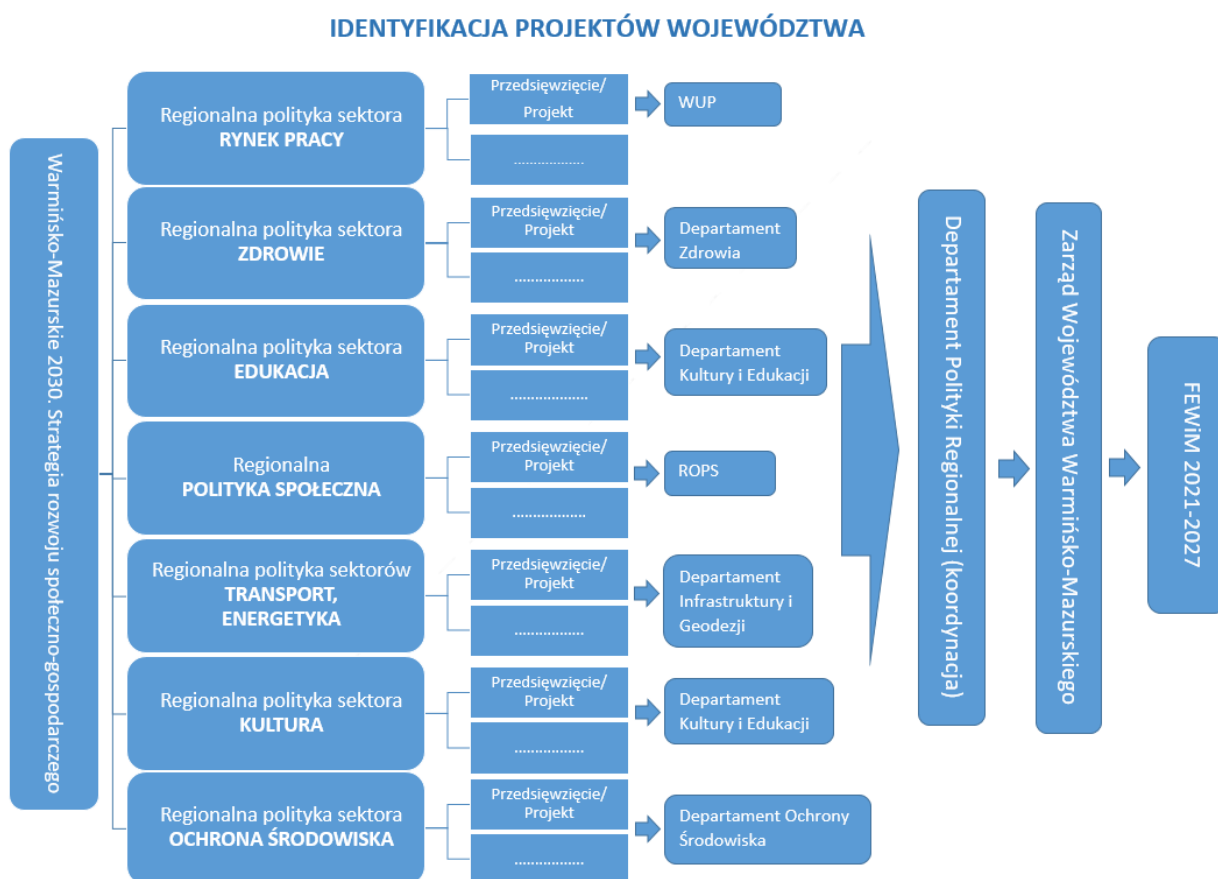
IDENTYFIKACJA PROJEKTÓW WOJEWÓDZTWA

Warmińsko-Mazurskie 2030. Strategia rozwoju społeczno-gospodarczego

Regionalna polityka sektora RYNEK PRACY

Przedsięwzięcie/ Projekt

WUP

.................

Regionalna polityka sektora ZDROWIE

Przedsięwzięcie/ Projekt

Departament Zdrowia

.................

Regionalna polityka sektora EDUKACJA

Przedsięwzięcie/ Projekt

Departament Kultury i Edukacji

.................

Regionalna POLITYKA SPOŁECZNA

Przedsięwzięcie/ Projekt

ROPS

.................

Regionalna polityka sektorów TRANSPORT, ENERGETYKA

Przedsięwzięcie/ Projekt

Departament Infrastruktury i Geodezji

.................

Regionalna polityka sektora KULTURA

Przedsięwzięcie/ Projekt

Departament Kultury i Edukacji

.................

Regionalna polityka sektora OCHRONA ŚRODOWISKA

Przedsięwzięcie/ Projekt

Departament Ochrony Środowiska

.................

Departament Polityki Regionalnej (koordynacja)

Zarząd Województwa Warmińsko-Mazurskiego

FEWiM 2021-2027